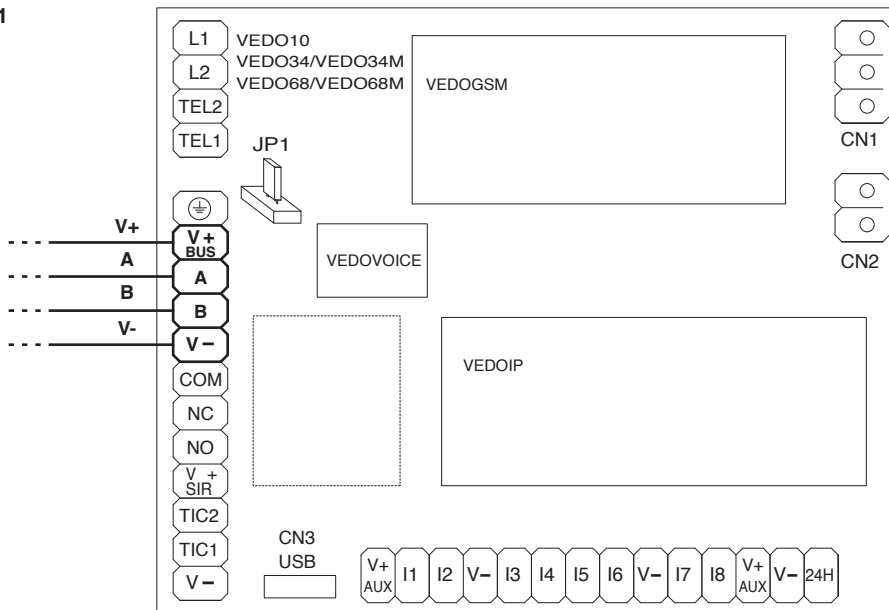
1

L1
L2
TEL2
TEL1
VEDO10
VEDO34/VEDO34M
VEDO68/VEDO68M
VEDOGSM
CN1
JP1
CN2
V+
V+ BUS
A
A
B
B
V-
V−
VEDOVOICE
VEDOIP
COM
NC
NO
V + SIR
TIC2
TIC1
V−
CN3
USB
V+ AUX
I1
I2
V−
I3
I4
I5
I6
V−
I7
I8
V+ AUX
V−
24H